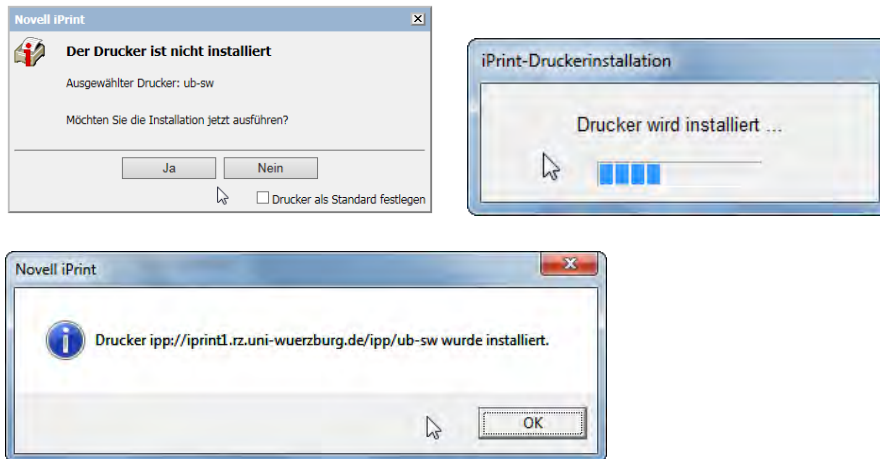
Novell iPrint

Der Drucker ist nicht installiert

Ausgewählter Drucker: ub-sw

Möchten Sie die Installation jetzt ausführen?

Ja

Nein

Drucker als Standard festlegen

iPrint-Druckerinstallation

Drucker wird installiert ...

Novell iPrint

Drucker ipp://iprint1.rz.uni-wuerzburg.de/ipp/ub-sw wurde installiert.

OK